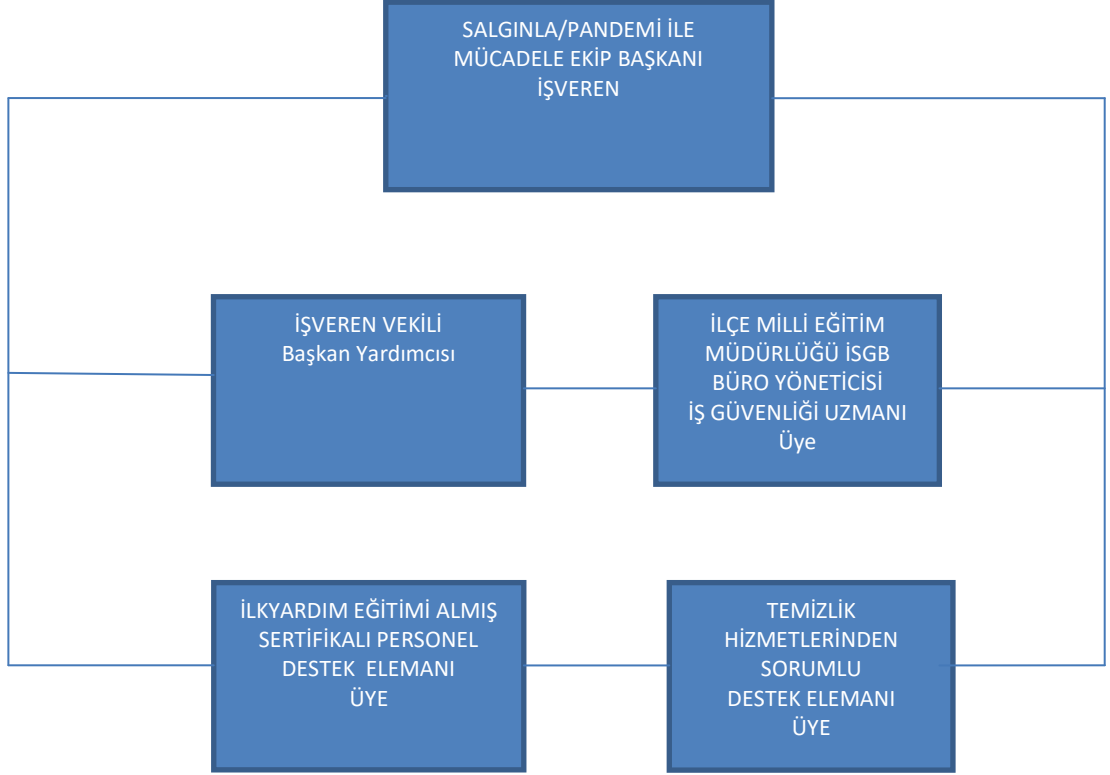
SALGINLA/PANDEMİ İLE MÜCADELE EKİP BAŞKANI İŞVEREN

İŞVEREN VEKİLİ
Başkan Yardımcısı

İLÇE MİLLİ EĞİTİM MÜDÜRLÜĞÜ İSGB BÜRO YÖNETİCİSİ İŞ GÜVENLİĞİ UZMANI
Üye

İLKYARDIM EĞİTİMİ ALMIŞ SERTİFİKALI PERSONEL DESTEK ELEMANI
ÜYE

TEMİZLİK HİZMETLERİNDEN SORUMLU DESTEK ELEMANI
ÜYE